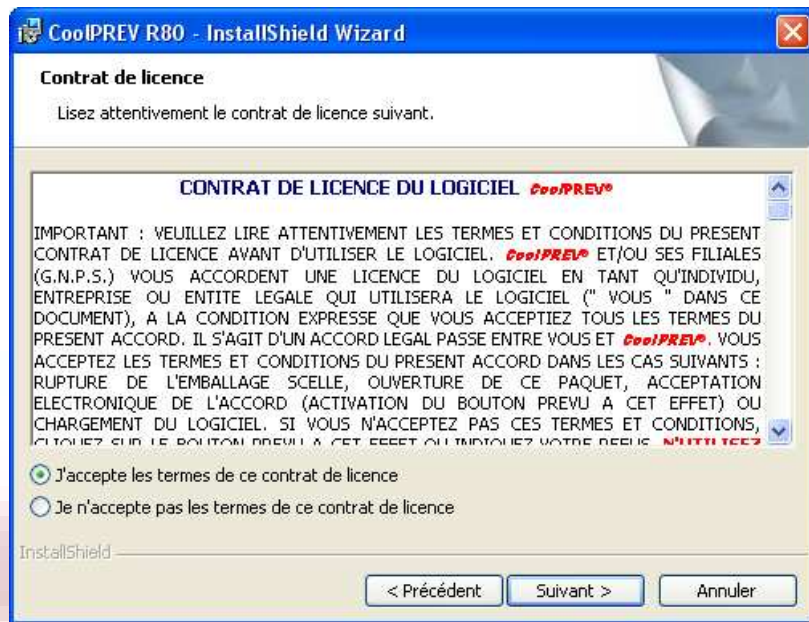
CoolPREV R80 - InstallShield Wizard

Contrat de licence

Lisez attentivement le contrat de licence suivant.

CONTRAT DE LICENCE DU LOGICIEL CoolPREV®

IMPORTANT : VEUILLEZ LIRE ATTENTIVEMENT LES TERMES ET CONDITIONS DU PRESENT CONTRAT DE LICENCE AVANT D'UTILISER LE LOGICIEL. CoolPREV® ET/OU SES FILIALES (G.N.P.S.) VOUS ACCORDENT UNE LICENCE DU LOGICIEL EN TANT QU'INDIVIDU, ENTREPRISE OU ENTITE LEGALE QUI UTILISERA LE LOGICIEL (" VOUS " DANS CE DOCUMENT), A LA CONDITION EXPRESSE QUE VOUS ACCEPTIEZ TOUS LES TERMES DU PRESENT ACCORD. IL S'AGIT D'UN ACCORD LEGAL PASSE ENTRE VOUS ET CoolPREV®. VOUS ACCEPTEZ LES TERMES ET CONDITIONS DU PRESENT ACCORD DANS LES CAS SUIVANTS : RUPTURE DE L'EMBALLAGE SCELLE, OUVERTURE DE CE PAQUET, ACCEPTATION ELECTRONIQUE DE L'ACCORD (ACTIVATION DU BOUTON PREVU A CET EFFET) OU CHARGEMENT DU LOGICIEL. SI VOUS N'ACCEPTEZ PAS CES TERMES ET CONDITIONS, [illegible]

J'accepte les termes de ce contrat de licence

Je n'accepte pas les termes de ce contrat de licence

InstallShield

< Précédent

Suivant >

Annuler